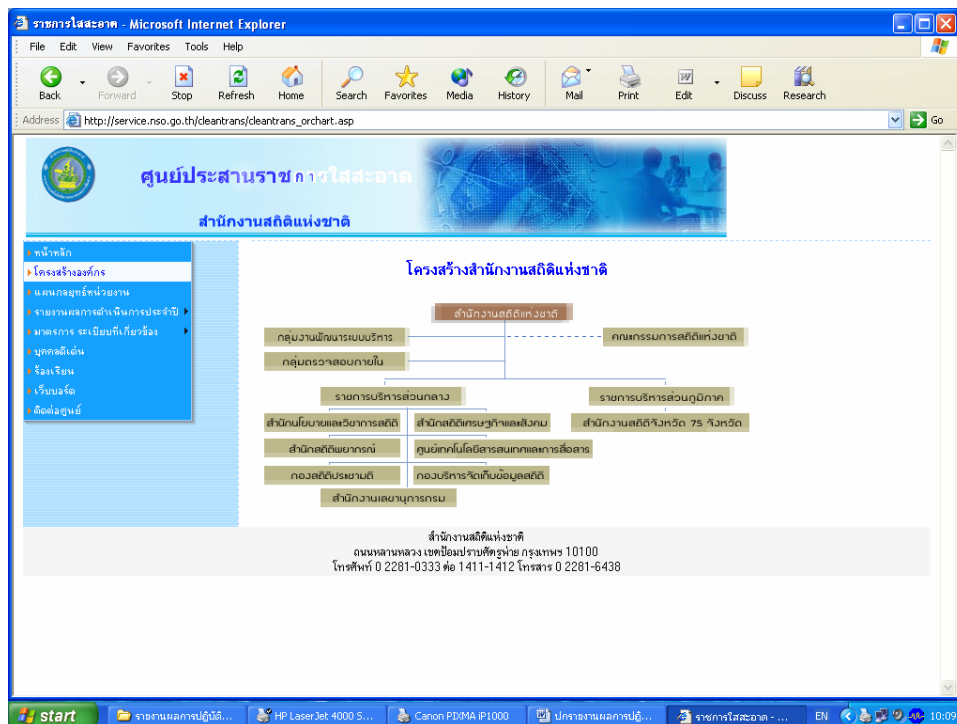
ราชการใสสะอาด - Microsoft Internet Explorer

File Edit View Favorites Tools Help

Back Forward Stop Refresh Home Search Favorites Media History Mail Print Edit Discuss Research

Address http://service.nso.go.th/cleantrans/cleantrans_orchart.asp Go

ศูนย์ประสานราชการใสสะอาด
สำนักงานสถิติแห่งชาติ

หน้าหลัก
โครงสร้างองค์กร
แผนกลยุทธ์หน่วยงาน
รายงานผลการดำเนินการประจำปี
มาตรการ ระเบียบที่เกี่ยวข้อง
บุคคลดีเด่น
ร้องเรียน
เว็บบอร์ด
ติดต่อศูนย์

โครงสร้างสำนักงานสถิติแห่งชาติ

สำนักงานสถิติแห่งชาติ
กลุ่มงานพัฒนาระบบบริหาร
คณะกรรมการสถิติแห่งชาติ
กลุ่มตรวจสอบภายใน
ราชการบริหารส่วนกลาง
ราชการบริหารส่วนภูมิภาค
สำนักนโยบายและวิชาการสถิติ
สำนักสถิติเศรษฐกิจและสังคม
สำนักงานสถิติจังหวัด 75 จังหวัด
สำนักสถิติพยากรณ์
ศูนย์เทคโนโลยีสารสนเทศและการสื่อสาร
กองสถิติประชามติ
กองบริหารจัดเก็บข้อมูลสถิติ
สำนักงานเลขานุการกรม

สำนักงานสถิติแห่งชาติ
ถนนหลานหลวง เขตป้อมปราบศัตรูพ่าย กรุงเทพฯ 10100
โทรศัพท์ 0 2281-0333 ต่อ 1411-1412 โทรสาร 0 2281-6438

start รายงานผลการปฏิบัติ... HP LaserJet 4000 S... Canon PIXMA iP1000 ปกรายงานผลการปฏิ... ราชการใสสะอาด - ... EN 10:09